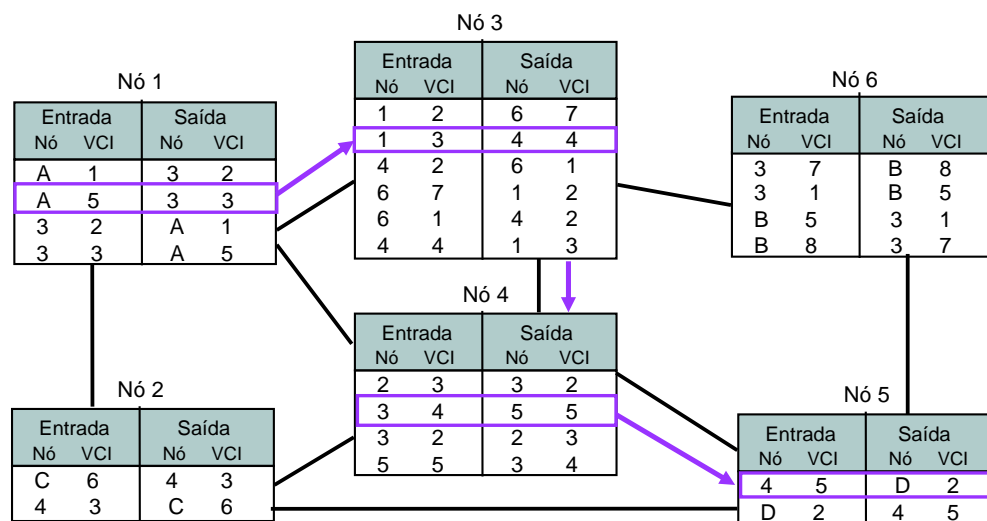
Nó 1

| Entrada Nó | VCI | Saída Nó | VCI |
|---|---|---|---|
| A | 1 | 3 | 2 |
| A | 5 | 3 | 3 |
| 3 | 2 | A | 1 |
| 3 | 3 | A | 5 |

Nó 2

| Entrada Nó | VCI | Saída Nó | VCI |
|---|---|---|---|
| C | 6 | 4 | 3 |
| 4 | 3 | C | 6 |

Nó 3

| Entrada Nó | VCI | Saída Nó | VCI |
|---|---|---|---|
| 1 | 2 | 6 | 7 |
| 1 | 3 | 4 | 4 |
| 4 | 2 | 6 | 1 |
| 6 | 7 | 1 | 2 |
| 6 | 1 | 4 | 2 |
| 4 | 4 | 1 | 3 |

Nó 4

| Entrada Nó | VCI | Saída Nó | VCI |
|---|---|---|---|
| 2 | 3 | 3 | 2 |
| 3 | 4 | 5 | 5 |
| 3 | 2 | 2 | 3 |
| 5 | 5 | 3 | 4 |

Nó 6

| Entrada Nó | VCI | Saída Nó | VCI |
|---|---|---|---|
| 3 | 7 | B | 8 |
| 3 | 1 | B | 5 |
| B | 5 | 3 | 1 |
| B | 8 | 3 | 7 |

Nó 5

| Entrada Nó | VCI | Saída Nó | VCI |
|---|---|---|---|
| 4 | 5 | D | 2 |
| D | 2 | 4 | 5 |